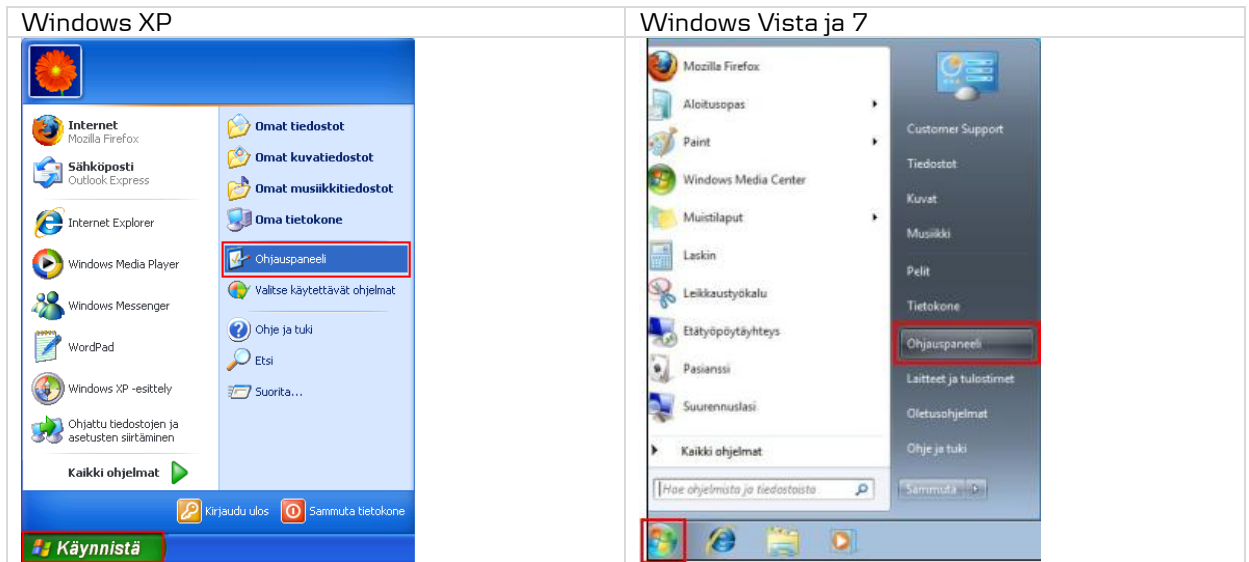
| Windows XP | Windows Vista ja 7 |
|---|---|
| Internet<br>Mozilla Firefox<br>Sähköposti<br>Outlook Express<br>Internet Explorer<br>Windows Media Player<br>Windows Messenger<br>WordPad<br>Windows XP -esittely<br>Ohjattu tiedostojen ja asetusten siirtäminen<br>Kaikki ohjelmat<br>Omat tiedostot<br>Omat kuvatiedostot<br>Omat musiikkitiedostot<br>Oma tietokone<br>Ohjauspaneeli<br>Valitse käytettävät ohjelmat<br>Ohje ja tuki<br>Etsi<br>Suorita...<br>Kirjaudu ulos<br>Sammuta tietokone<br>Käynnistä | Mozilla Firefox<br>Aloitusopas<br>Paint<br>Windows Media Center<br>Muistilaput<br>Laskin<br>Leikkaustyökalu<br>Etätyöpöytäyhteys<br>Pasianssi<br>Suurennuslasi<br>Kaikki ohjelmat<br>Hae ohjelmista ja tiedostoista<br>Customer Support<br>Tiedostot<br>Kuvat<br>Musiikki<br>Pelit<br>Tietokone<br>Ohjauspaneeli<br>Laitteet ja tulostimet<br>Oletusohjelmat<br>Ohje ja tuki<br>Sammuta |